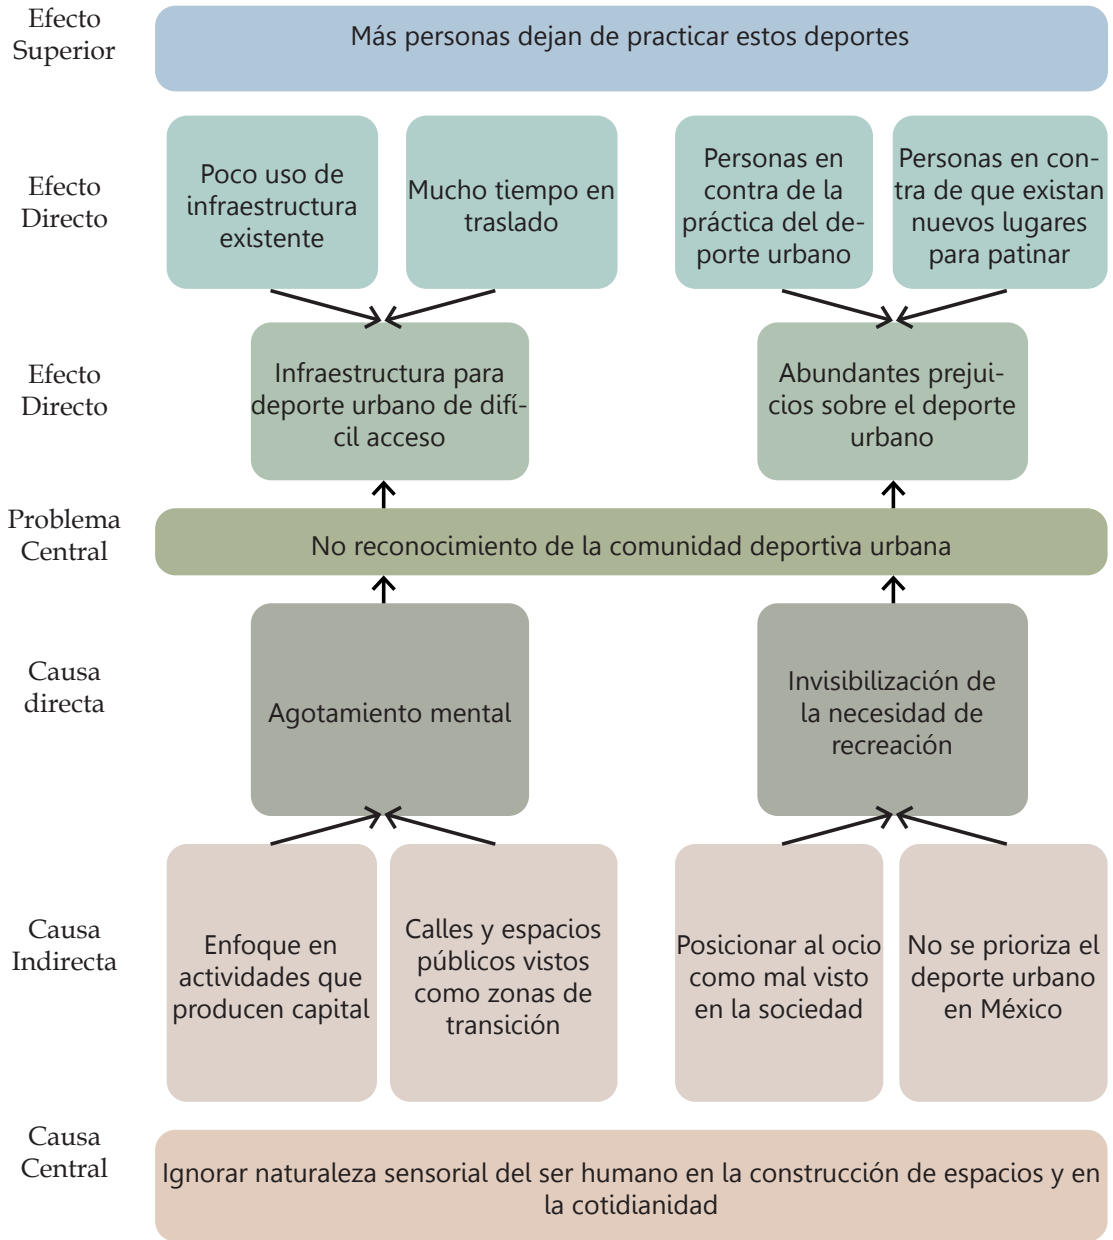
Efecto Superior

Más personas dejan de practicar estos deportes

Efecto Directo

Poco uso de infraestructura existente

Mucho tiempo en traslado

Personas en contra de la práctica del deporte urbano

Personas en contra de que existan nuevos lugares para patinar

Efecto Directo

Infraestructura para deporte urbano de difícil acceso

Abundantes prejuicios sobre el deporte urbano

Problema Central

No reconocimiento de la comunidad deportiva urbana

Causa directa

Agotamiento mental

Invisibilización de la necesidad de recreación

Causa Indirecta

Enfoque en actividades que producen capital

Calles y espacios públicos vistos como zonas de transición

Posicionar al ocio como mal visto en la sociedad

No se prioriza el deporte urbano en México

Causa Central

Ignorar naturaleza sensorial del ser humano en la construcción de espacios y en la cotidianidad